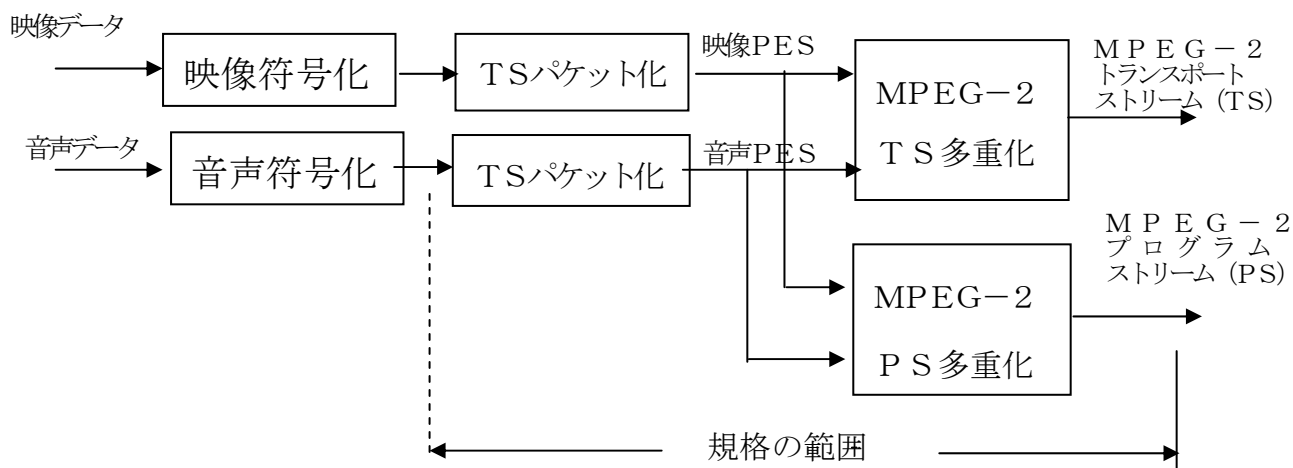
映像データ

映像符号化

TSパケット化

映像PES

MPEG−2 TS多重化

MPEG−2 トランスポートストリーム（TS）

音声データ

音声符号化

TSパケット化

音声PES

MPEG−2 プログラムストリーム（PS）

MPEG−2 PS多重化

規格の範囲